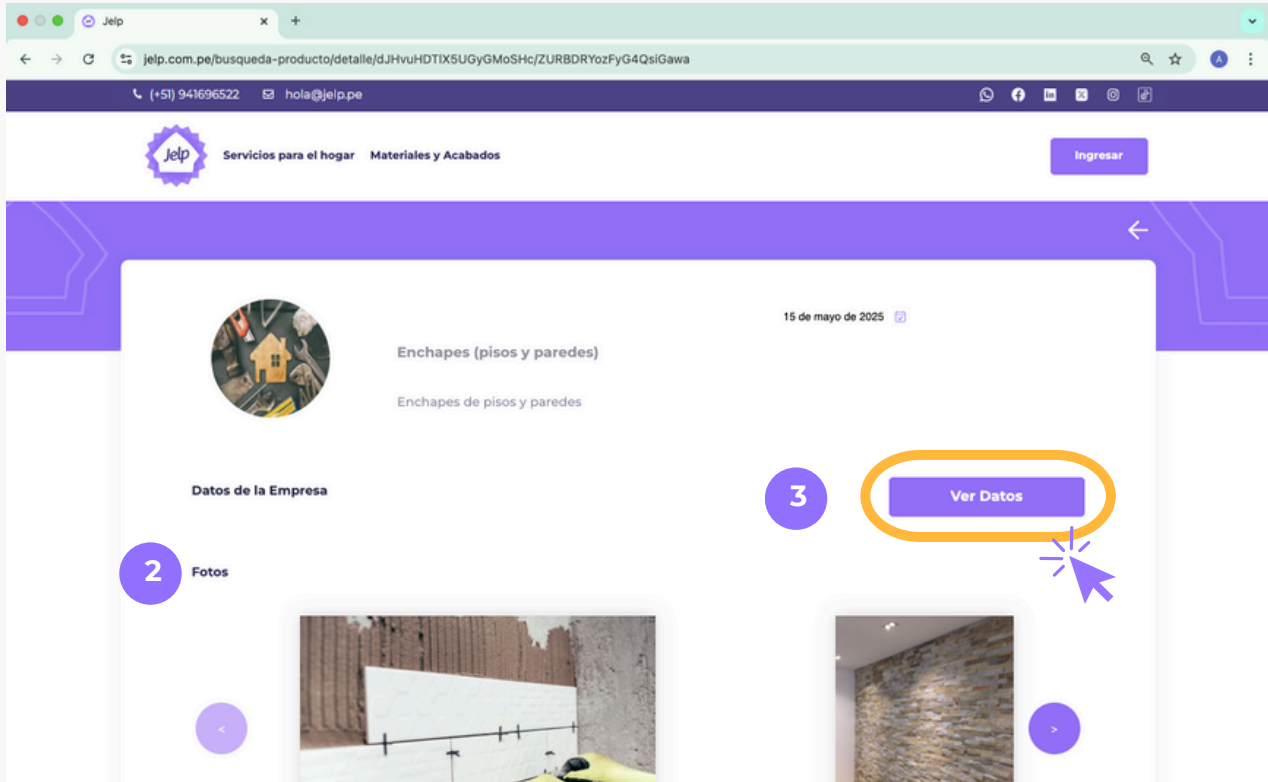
Jelp

jelp.com.pe/busqueda-producto/detalle/dJHvuHDTIX5UGyGMoSHc/ZURBDRYozFyG4QsiGawa

A

(+51) 941696522 hola@jelp.pe

Jelp

Servicios para el hogar Materiales y Acabados

Ingresar

15 de mayo de 2025

Enchapes (pisos y paredes)

Enchapes de pisos y paredes

Datos de la Empresa

3

Ver Datos

2

Fotos

<

>